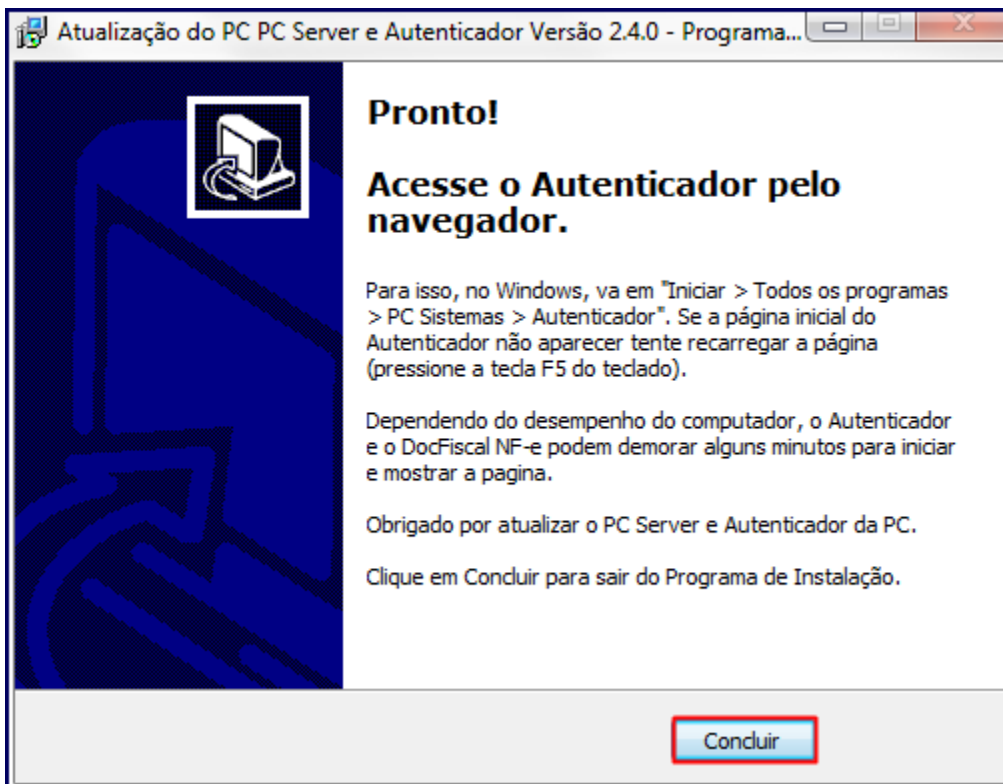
Atualização do PC PC Server e Autenticador Versão 2.4.0 - Programa...

Pronto!

Acesse o Autenticador pelo navegador.

Para isso, no Windows, va em "Iniciar > Todos os programas > PC Sistemas > Autenticador". Se a página inicial do Autenticador não aparecer tente recarregar a página (pressione a tecla F5 do teclado).

Dependendo do desempenho do computador, o Autenticador e o DocFiscal NF-e podem demorar alguns minutos para iniciar e mostrar a pagina.

Obrigado por atualizar o PC Server e Autenticador da PC.

Clique em Concluir para sair do Programa de Instalação.

Concluir